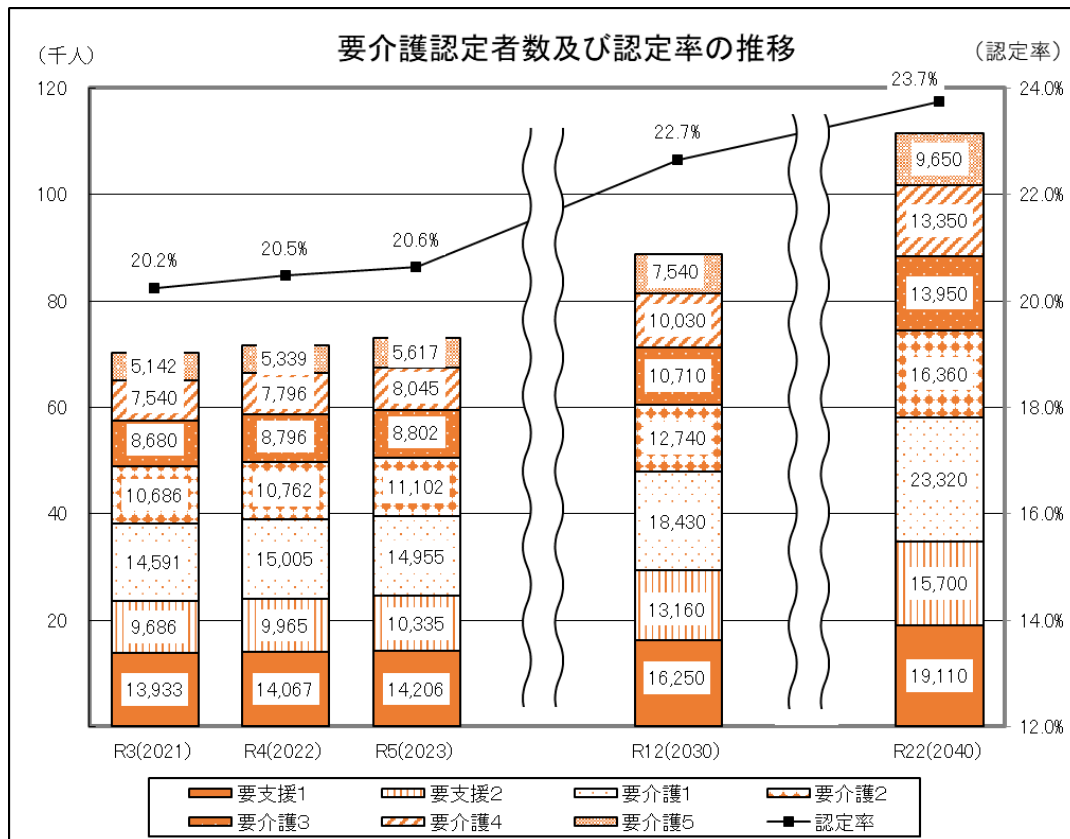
（千人）

要介護認定者数及び認定率の推移

（認定率）

120
100
80
60
40
20

24.0%
22.0%
20.0%
18.0%
16.0%
14.0%
12.0%

20.2%
20.5%
20.6%
22.7%
23.7%

| | R3(2021) | R4(2022) | R5(2023) | R12(2030) | R22(2040) |
|---|---|---|---|---|---|
| 要介護5 | 5,142 | 5,339 | 5,617 | 7,540 | 9,650 |
| 要介護4 | 7,540 | 7,796 | 8,045 | 10,030 | 13,350 |
| 要介護3 | 8,680 | 8,796 | 8,802 | 10,710 | 13,950 |
| 要介護2 | 10,686 | 10,762 | 11,102 | 12,740 | 16,360 |
| 要介護1 | 14,591 | 15,005 | 14,955 | 18,430 | 23,320 |
| 要支援2 | 9,686 | 9,965 | 10,335 | 13,160 | 15,700 |
| 要支援1 | 13,933 | 14,067 | 14,206 | 16,250 | 19,110 |

要支援1　要支援2　要介護1　要介護2
要介護3　要介護4　要介護5　認定率